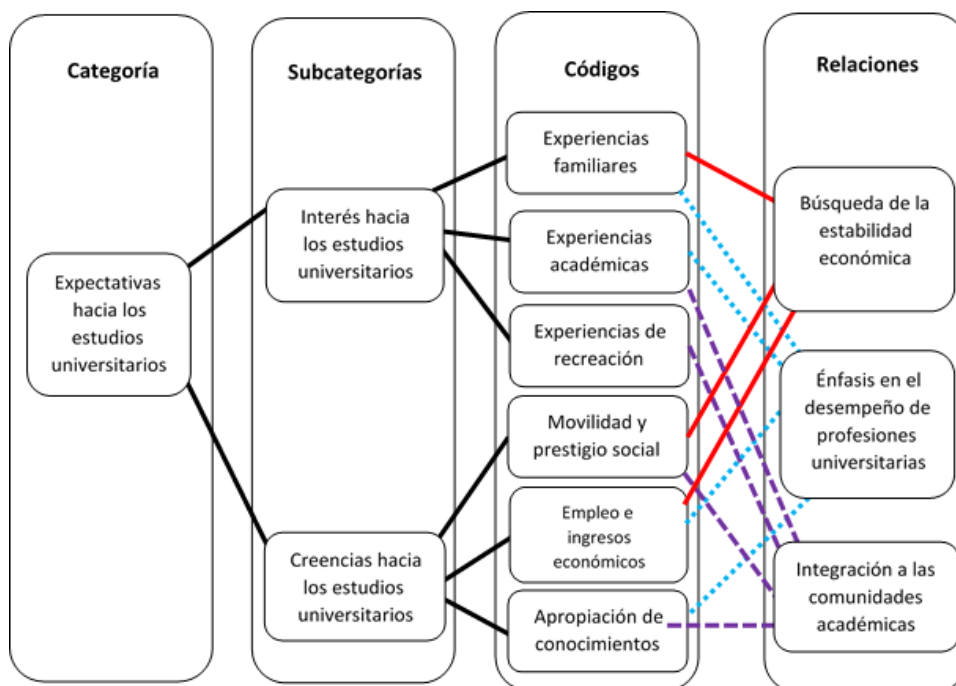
Categoría

Expectativas hacia los estudios universitarios

Subcategorías

Interés hacia los estudios universitarios

Creencias hacia los estudios universitarios

Códigos

Experiencias familiares

Experiencias académicas

Experiencias de recreación

Movilidad y prestigio social

Empleo e ingresos económicos

Apropiación de conocimientos

Relaciones

Búsqueda de la estabilidad económica

Énfasis en el desempeño de profesiones universitarias

Integración a las comunidades académicas